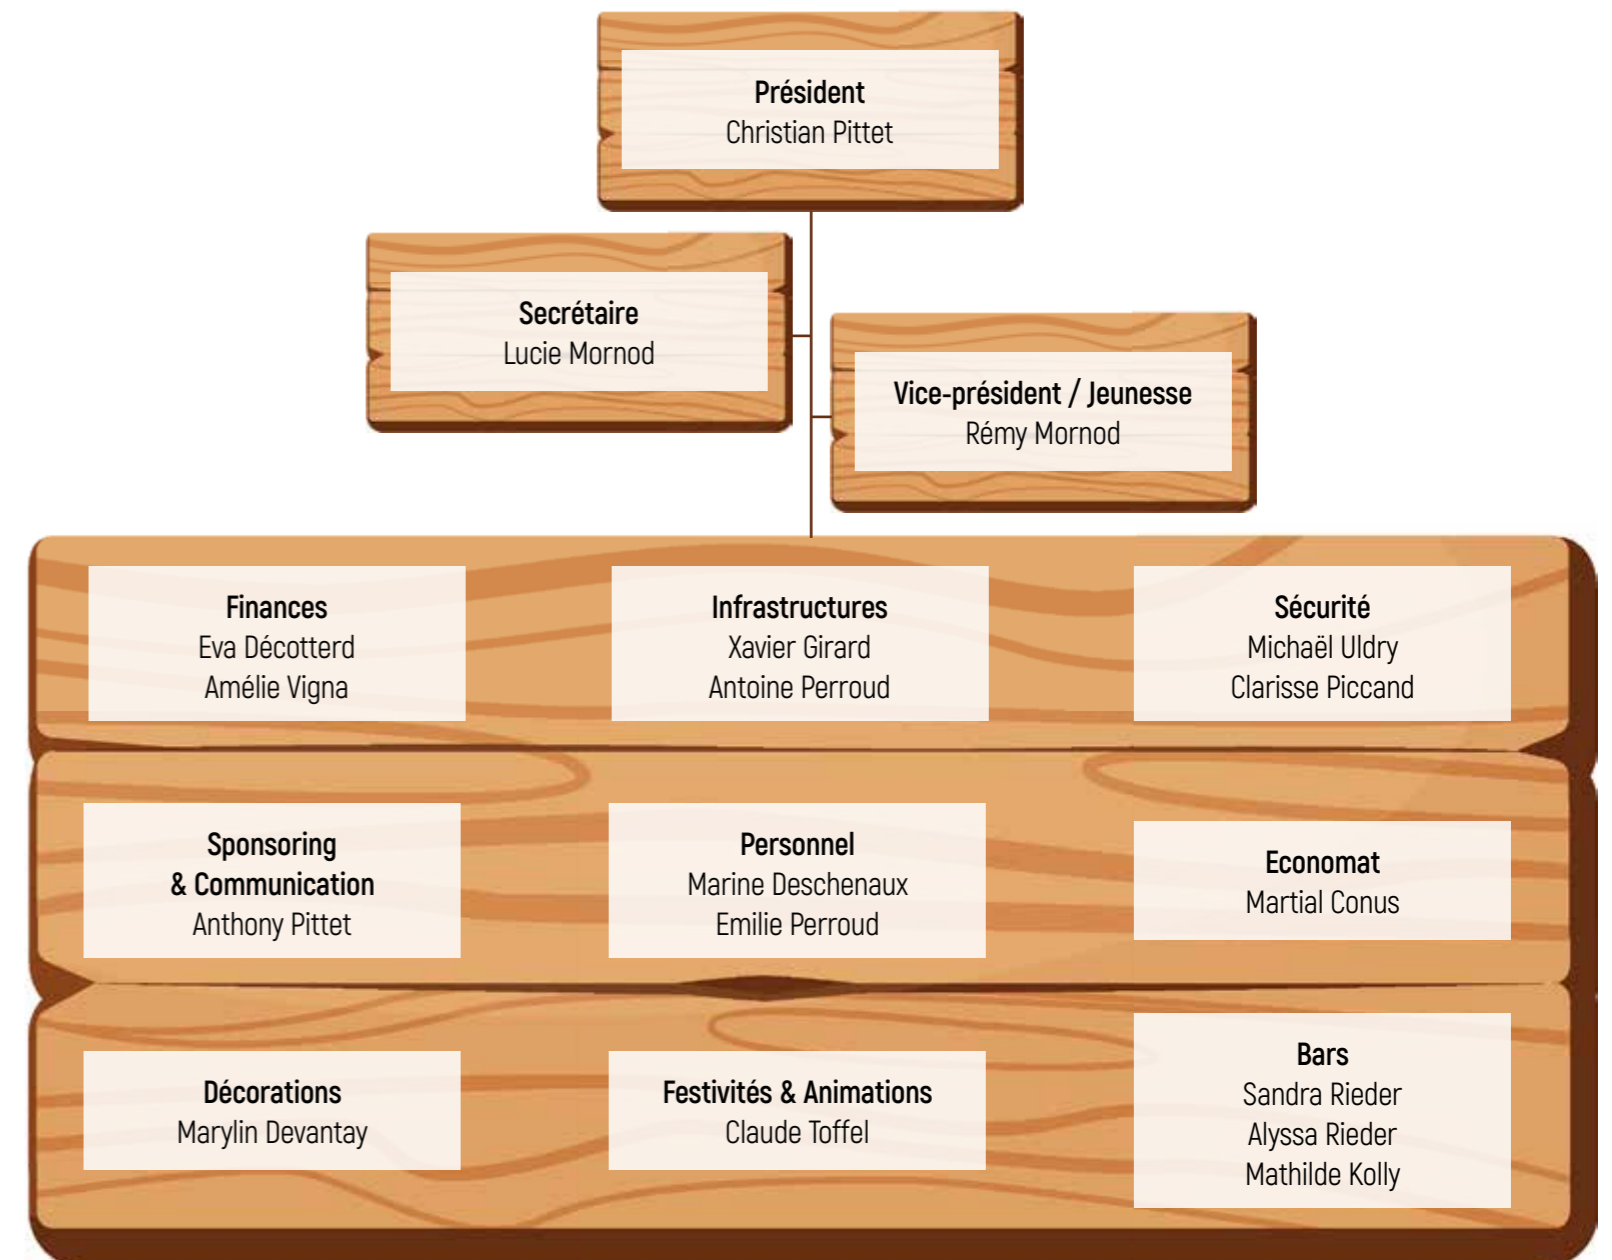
Président
Christian Pittet

Secrétaire
Lucie Mornod

Vice-président / Jeunesse
Rémy Mornod

Finances
Eva Décotterd
Amélie Vigna

Infrastructures
Xavier Girard
Antoine Perroud

Sécurité
Michaël Uldry
Clarisse Piccand

Sponsoring
& Communication
Anthony Pittet

Personnel
Marine Deschenaux
Emilie Perroud

Economat
Martial Conus

Décorations
Marylin Devantay

Festivités & Animations
Claude Toffel

Bars
Sandra Rieder
Alyssa Rieder
Mathilde Kolly